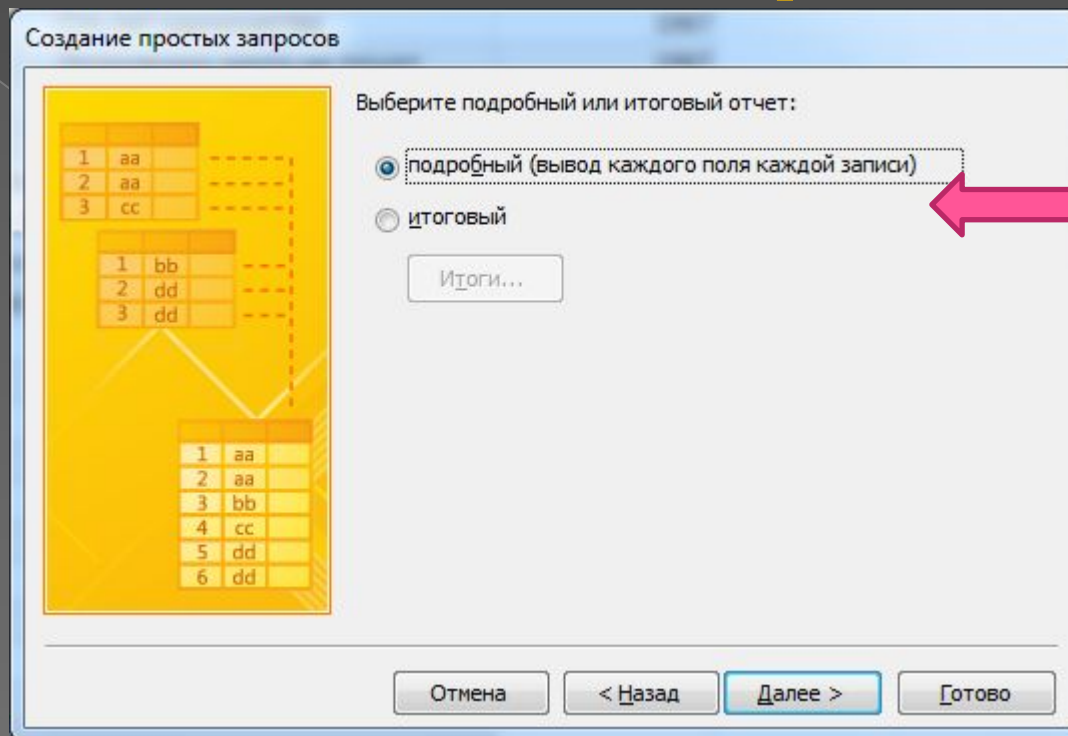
Создание простых запросов

|  |  |  |
|---|---|---|
| 1 | aa |  |
| 2 | aa |  |
| 3 | cc |  |

|  |  |  |
|---|---|---|
| 1 | bb |  |
| 2 | dd |  |
| 3 | dd |  |

|  |  |  |
|---|---|---|
| 1 | aa |  |
| 2 | aa |  |
| 3 | bb |  |
| 4 | cc |  |
| 5 | dd |  |
| 6 | dd |  |

Выберите подробный или итоговый отчет:

подробный (вывод каждого поля каждой записи)

итоговый

Итоги...

Отмена

< Назад

Далее >

Готово